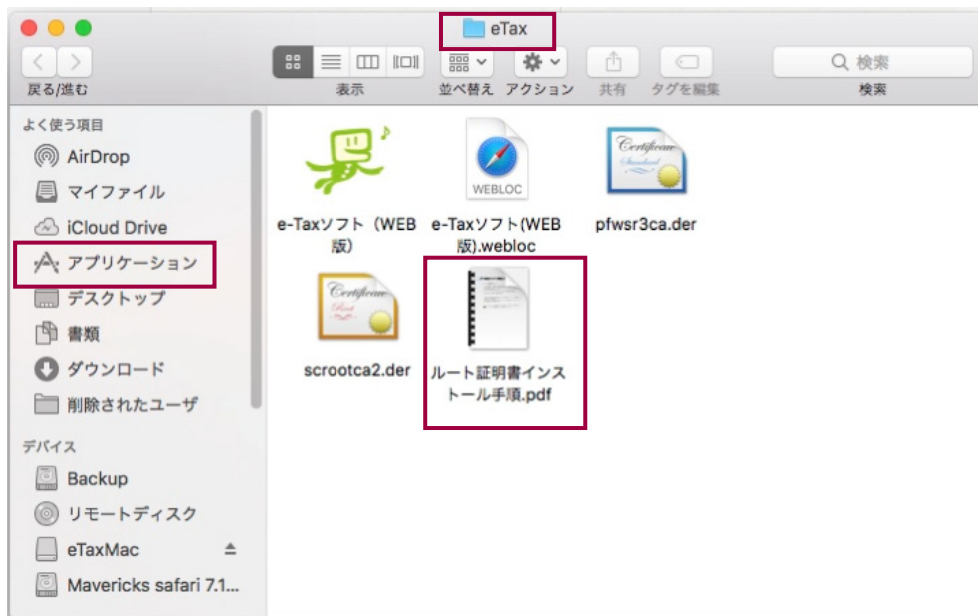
eTax

戻る/進む

表示

並べ替え

アクション

共有

タグを編集

検索

検索

よく使う項目

AirDrop

マイファイル

iCloud Drive

アプリケーション

デスクトップ

書類

ダウンロード

削除されたユーザ

デバイス

Backup

リモートディスク

eTaxMac

Mavericks safari 7.1...

e-Taxソフト（WEB版）

WEBLOC

e-Taxソフト(WEB版).webloc

pfwsr3ca.der

scrootca2.der

ルート証明書インストール手順.pdf